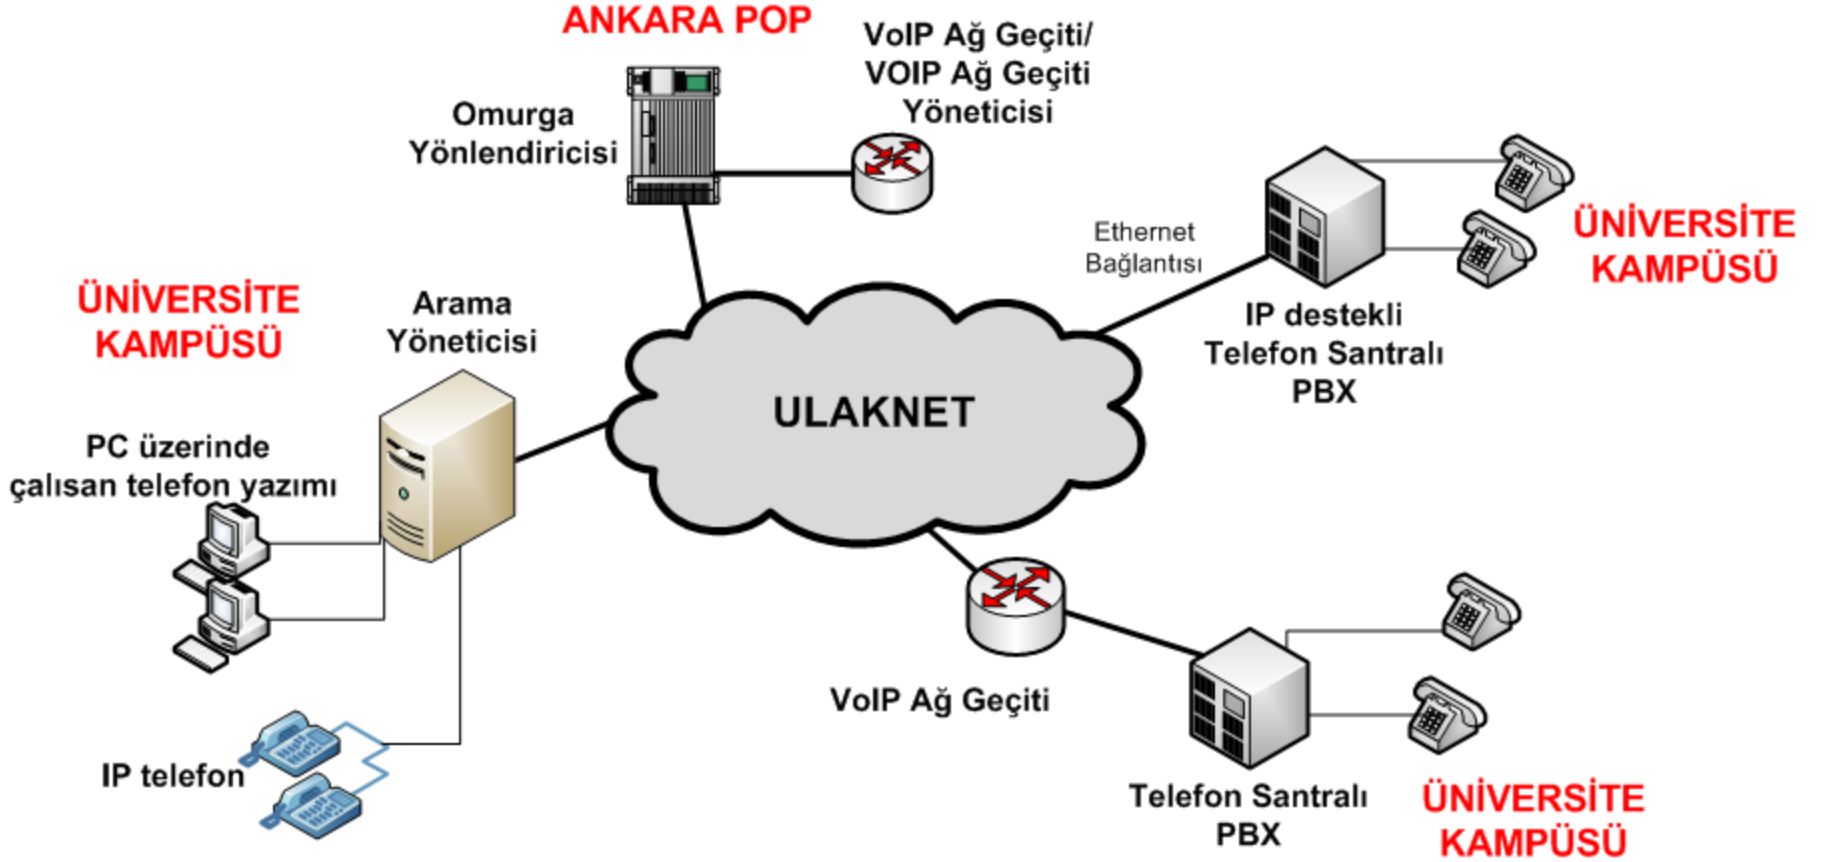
ANKARA POP

VoIP Ağ Geçiti/
VOIP Ağ Geçiti
Yöneticisi

Omurga
Yönlendiricisi

Ethernet
Bağlantısı

ÜNİVERSİTE
KAMPÜSÜ

ÜNİVERSİTE
KAMPÜSÜ

Arama
Yöneticisi

IP destekli
Telefon Santralı
PBX

ULAKNET

PC üzerinde
çalısan telefon yazımı

VoIP Ağ Geçiti

IP telefon

Telefon Santralı
PBX

ÜNİVERSİTE
KAMPÜSÜ